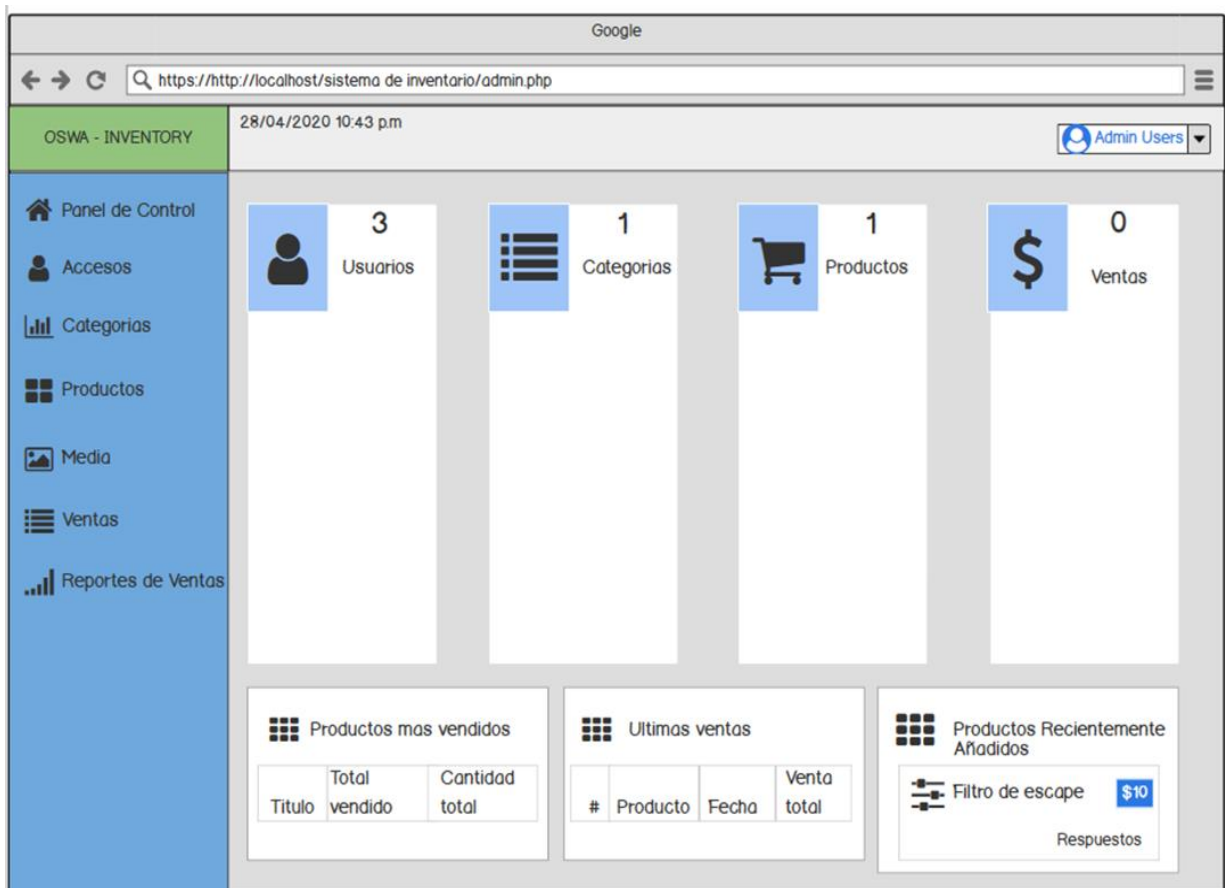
Google

https://http://localhost/sistema de inventario/admin.php

OSWA - INVENTORY

28/04/2020 10:43 p.m

Admin Users

Panel de Control

Accesos

Categorias

Productos

Media

Ventas

Reportes de Ventas

3
Usuarios

1
Categorias

1
Productos

0
Ventas

Productos mas vendidos

| Titulo | Total vendido | Cantidad total |
|---|---|---|

Ultimas ventas

| # | Producto | Fecha | Venta total |
|---|---|---|---|

Productos Recientemente Añadidos

Filtro de escape $10

Respuestos